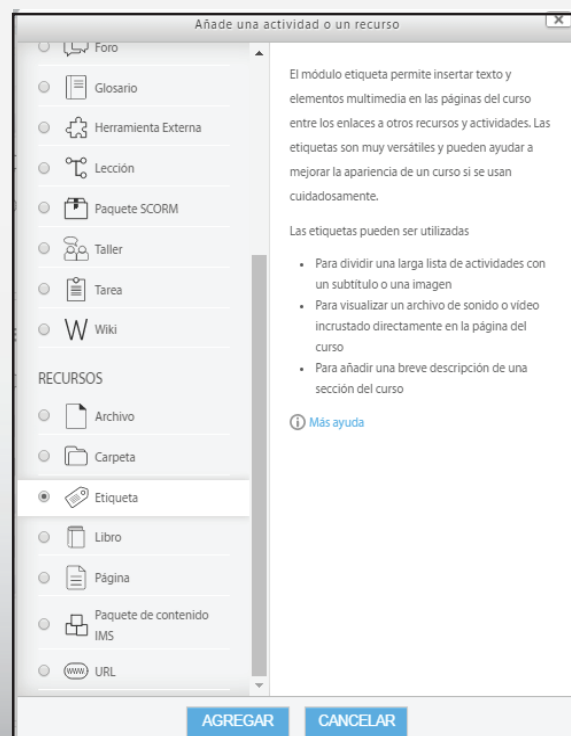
Añade una actividad o un recurso

x

Foro

Glosario

Herramienta Externa

Lección

Paquete SCORM

Taller

Tarea

W Wiki

RECURSOS

Archivo

Carpeta

Etiqueta

Libro

Página

Paquete de contenido IMS

www URL

El módulo etiqueta permite insertar texto y elementos multimedia en las páginas del curso entre los enlaces a otros recursos y actividades. Las etiquetas son muy versátiles y pueden ayudar a mejorar la apariencia de un curso si se usan cuidadosamente.

Las etiquetas pueden ser utilizadas

- Para dividir una larga lista de actividades con un subtítulo o una imagen
- Para visualizar un archivo de sonido o vídeo incrustado directamente en la página del curso
- Para añadir una breve descripción de una sección del curso

Más ayuda

AGREGAR

CANCELAR